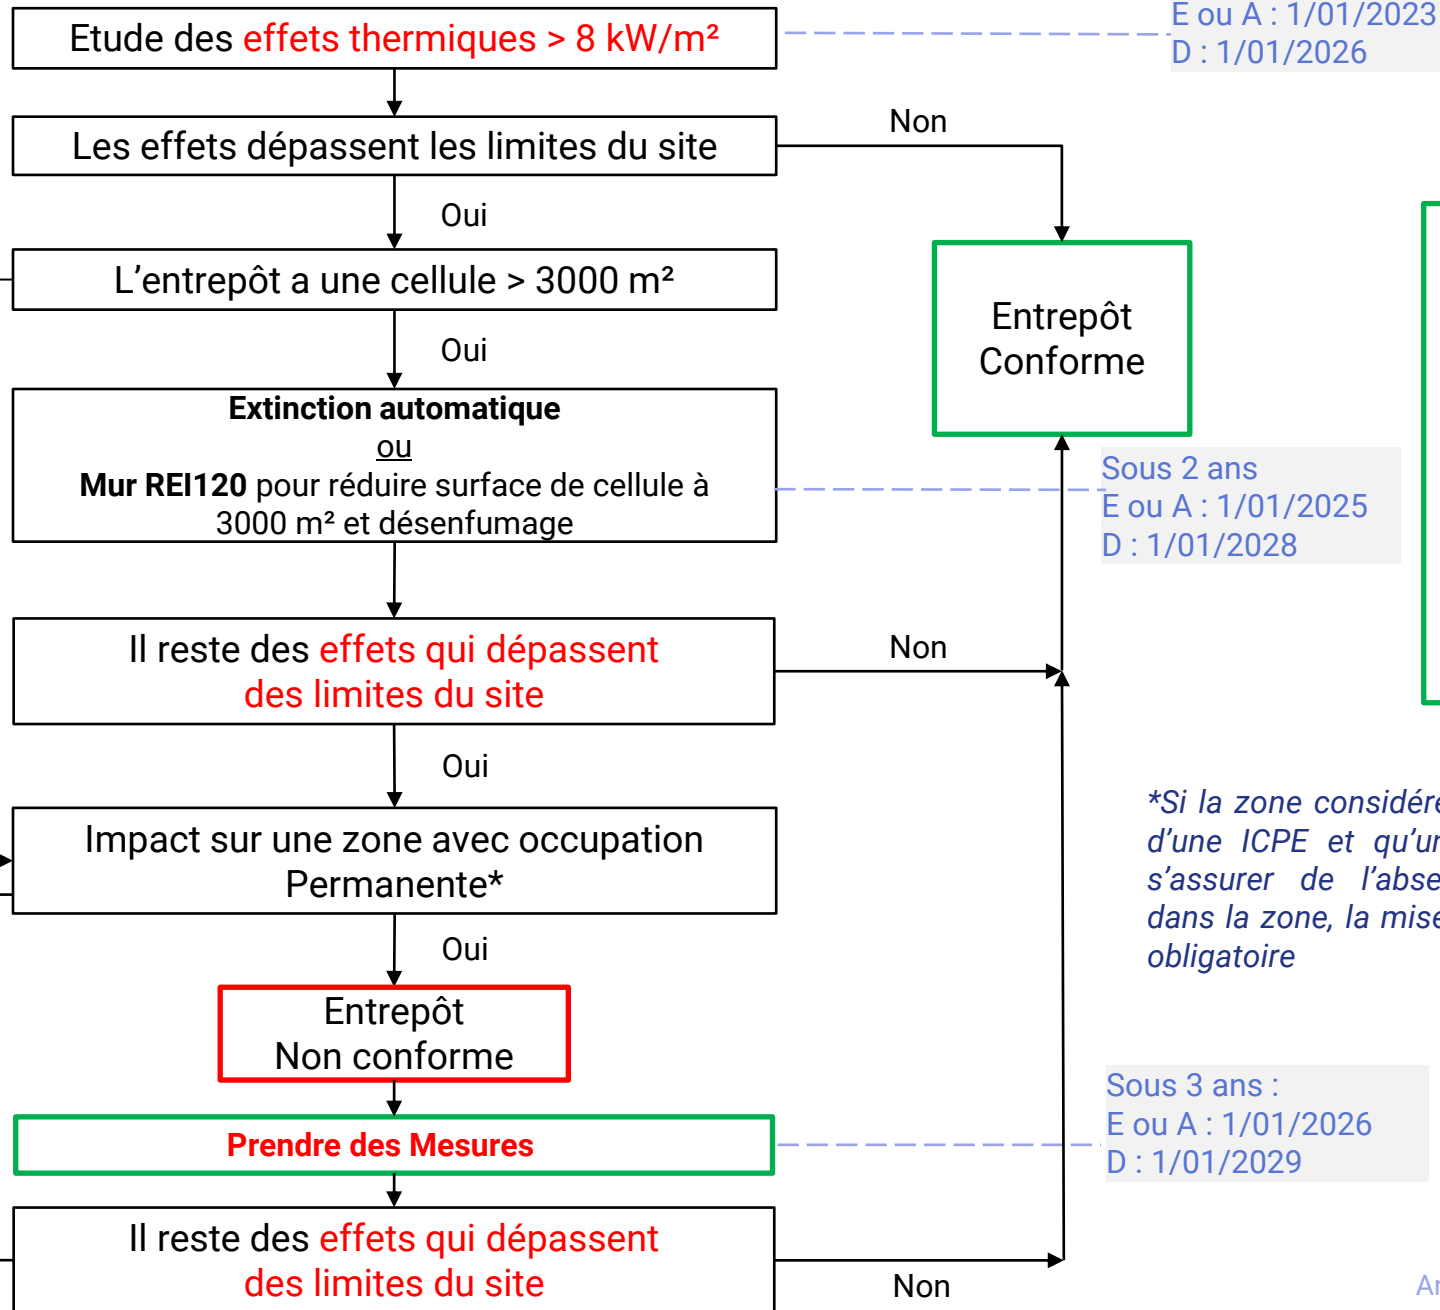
Etude des effets thermiques > 8 kW/m²

E ou A : 1/01/2023
D : 1/01/2026

Les effets dépassent les limites du site

Non

Oui

L’entrepôt a une cellule > 3000 m²

Entrepôt Conforme

Oui

**Extinction automatique**
ou
**Mur REI120** pour réduire surface de cellule à 3000 m² et désenfumage

Sous 2 ans
E ou A : 1/01/2025
D : 1/01/2028

Il reste des effets qui dépassent des limites du site

Non

Oui

*Si la zone considére
d’une ICPE et qu’ur
s’assurer de l’abse
dans la zone, la mise
obligatoire

Impact sur une zone avec occupation Permanente*

Oui

Entrepôt
Non conforme

**Prendre des Mesures**

Sous 3 ans :
E ou A : 1/01/2026
D : 1/01/2029

Il reste des effets qui dépassent des limites du site

Non

Ar